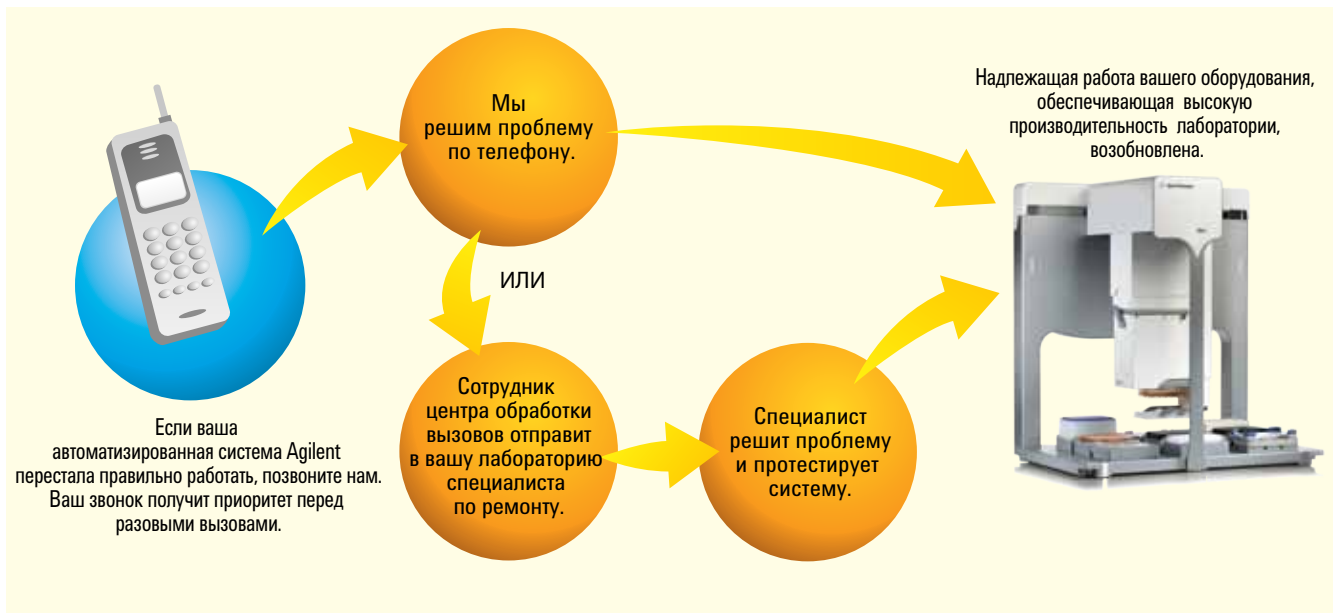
Мы решим проблему по телефону.

Надлежащая работа вашего оборудования, обеспечивающая высокую производительность лаборатории, возобновлена.

ИЛИ

Если ваша автоматизированная система Agilent перестала правильно работать, позвоните нам. Ваш звонок получит приоритет перед разовыми вызовами.

Сотрудник центра обработки вызовов отправит в вашу лабораторию специалиста по ремонту.

Специалист решит проблему и протестирует систему.